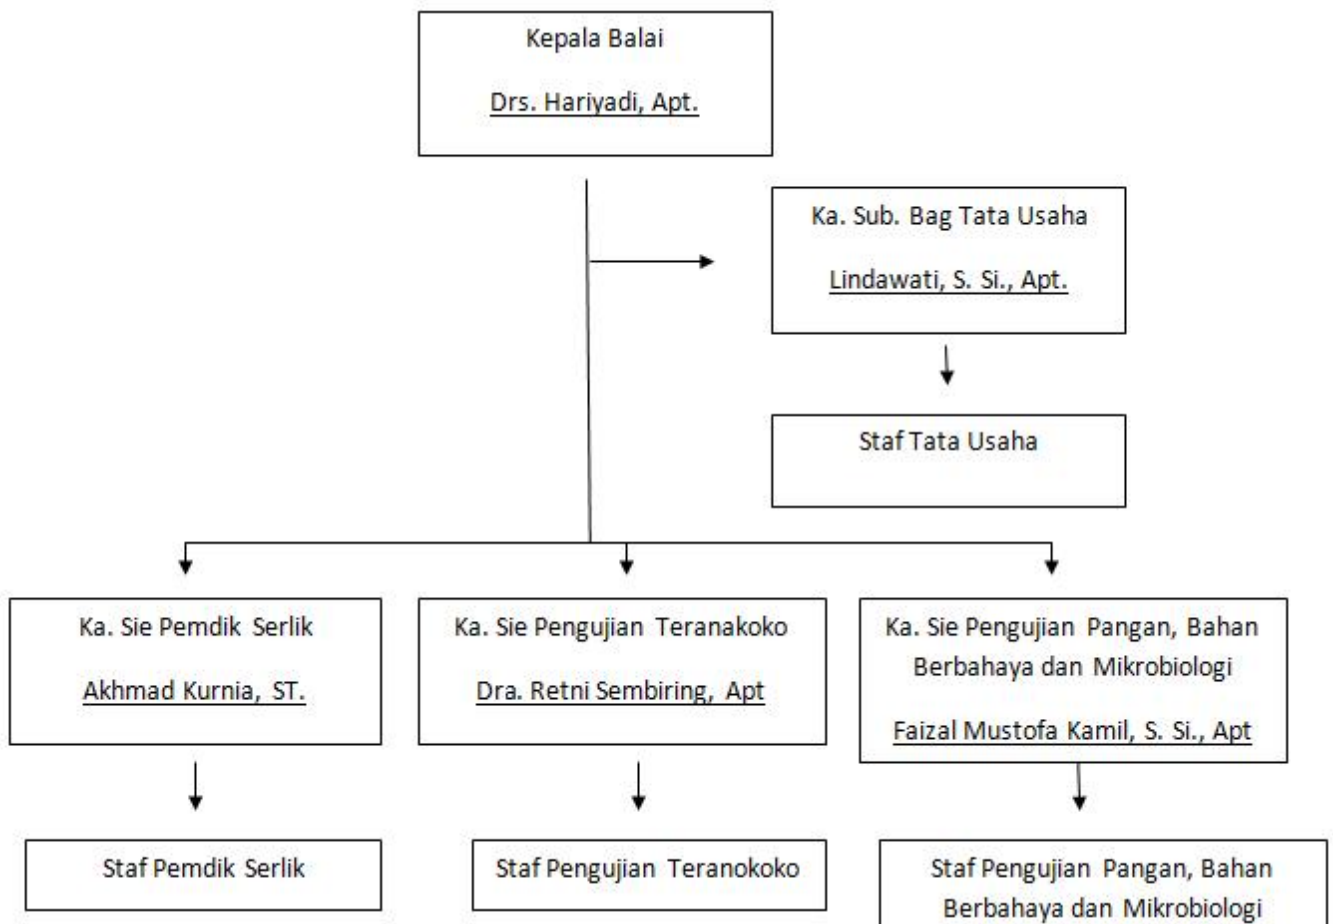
Kepala Balai

Drs. Hariyadi, Apt.

Ka. Sub. Bag Tata Usaha

Lindawati, S. Si., Apt.

Staf Tata Usaha

Ka. Sie Pemdik Serlik

Akhmad Kurnia, ST.

Ka. Sie Pengujian Teranakoko

Dra. Retni Sembiring, Apt

Ka. Sie Pengujian Pangan, Bahan Berbahaya dan Mikrobiologi

Faizal Mustofa Kamil, S. Si., Apt

Staf Pemdik Serlik

Staf Pengujian Teranokoko

Staf Pengujian Pangan, Bahan Berbahaya dan Mikrobiologi